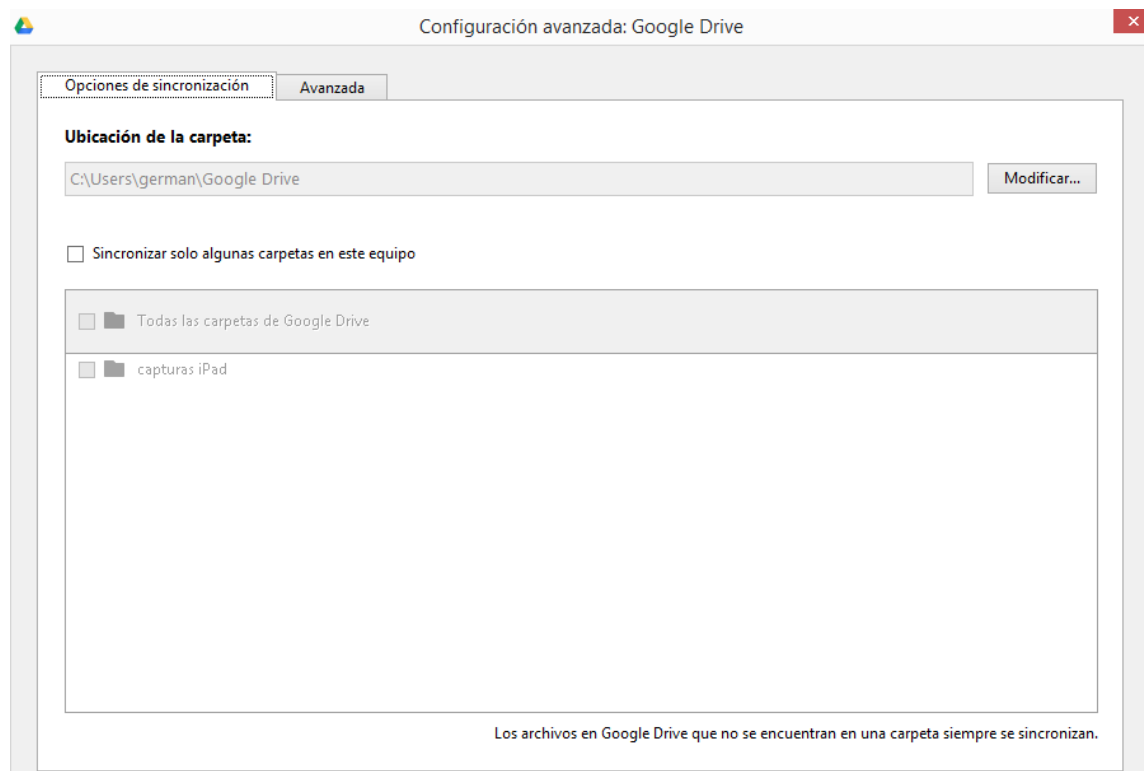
Configuración avanzada: Google Drive

Opciones de sincronización
Avanzada

Ubicación de la carpeta:

C:\Users\german\Google Drive
Modificar...

Sincronizar solo algunas carpetas en este equipo

Todas las carpetas de Google Drive

capturas iPad

Los archivos en Google Drive que no se encuentran en una carpeta siempre se sincronizan.